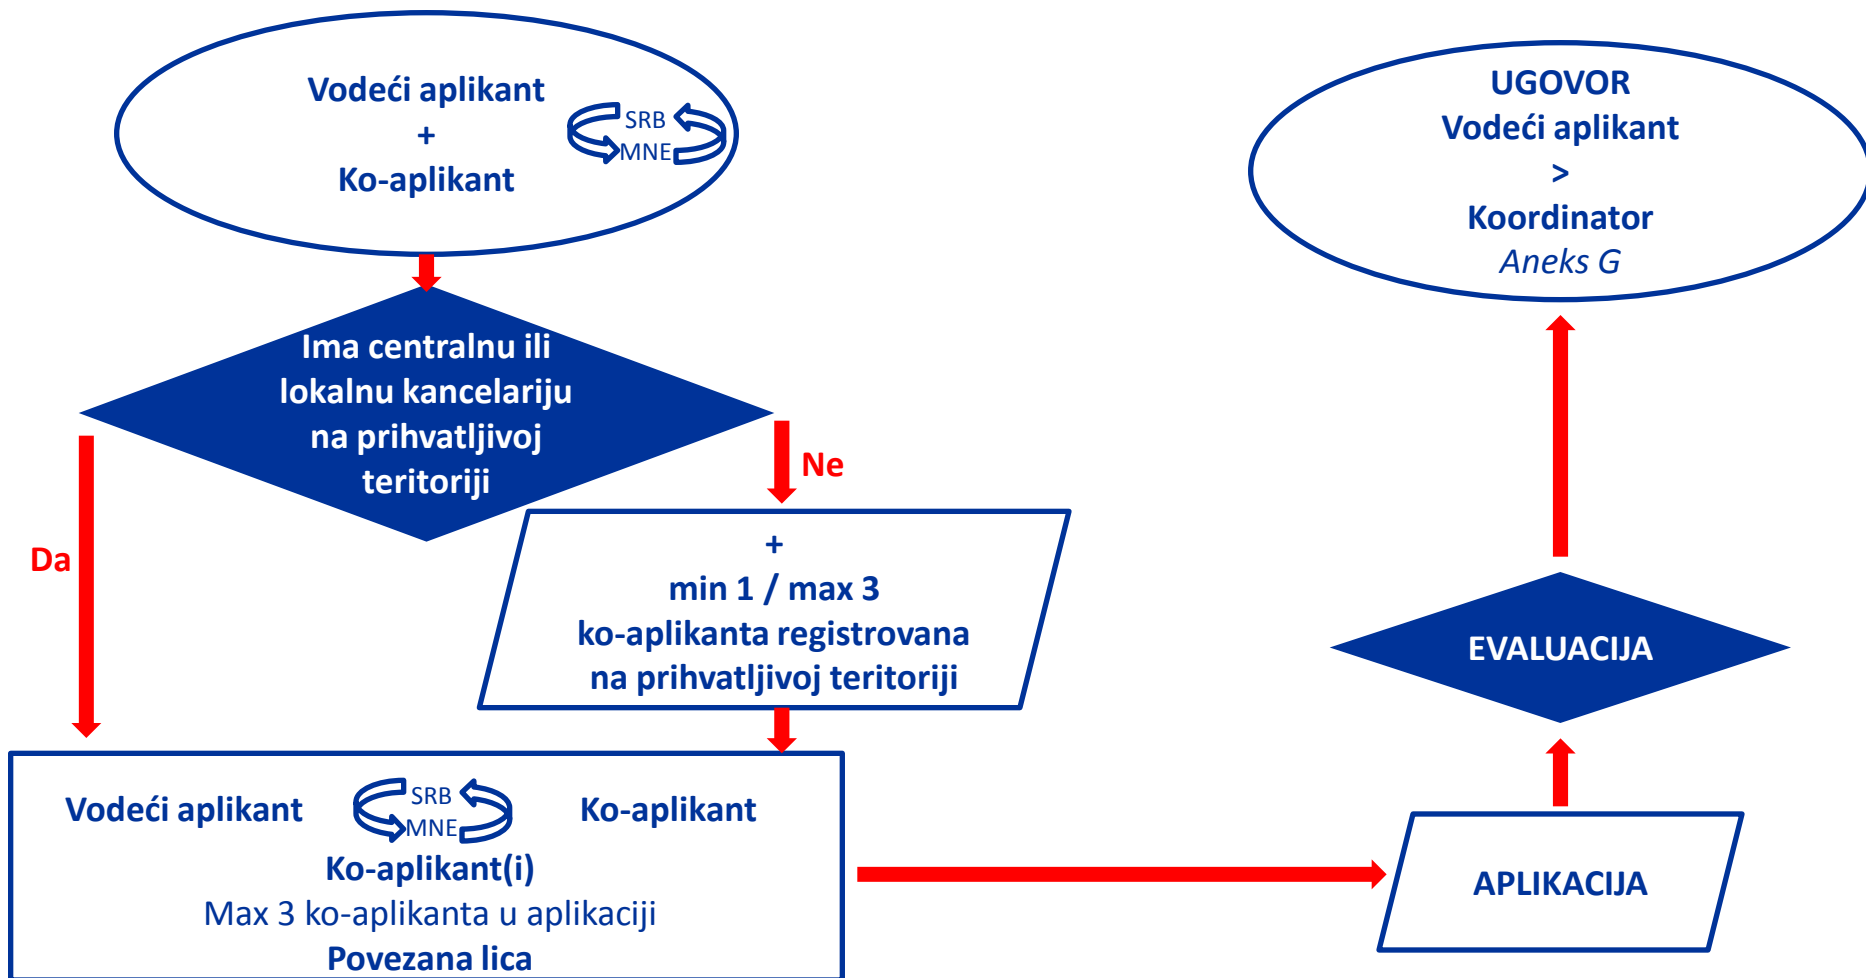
Vodeći aplikant
+
Ko-aplikant

SRB
MNE

Ima centralnu ili lokalnu kancelariju na prihvatljivoj teritoriji

Da

Ne

+
min 1 / max 3
ko-aplikanta registrovana na prihvatljivoj teritoriji

Vodeći aplikant

SRB
MNE

Ko-aplikant

Ko-aplikant(i)
Max 3 ko-aplikanta u aplikaciji
Povezana lica

UGOVOR
Vodeći aplikant
>
Koordinator
*Aneks G*

EVALUACIJA

APLIKACIJA